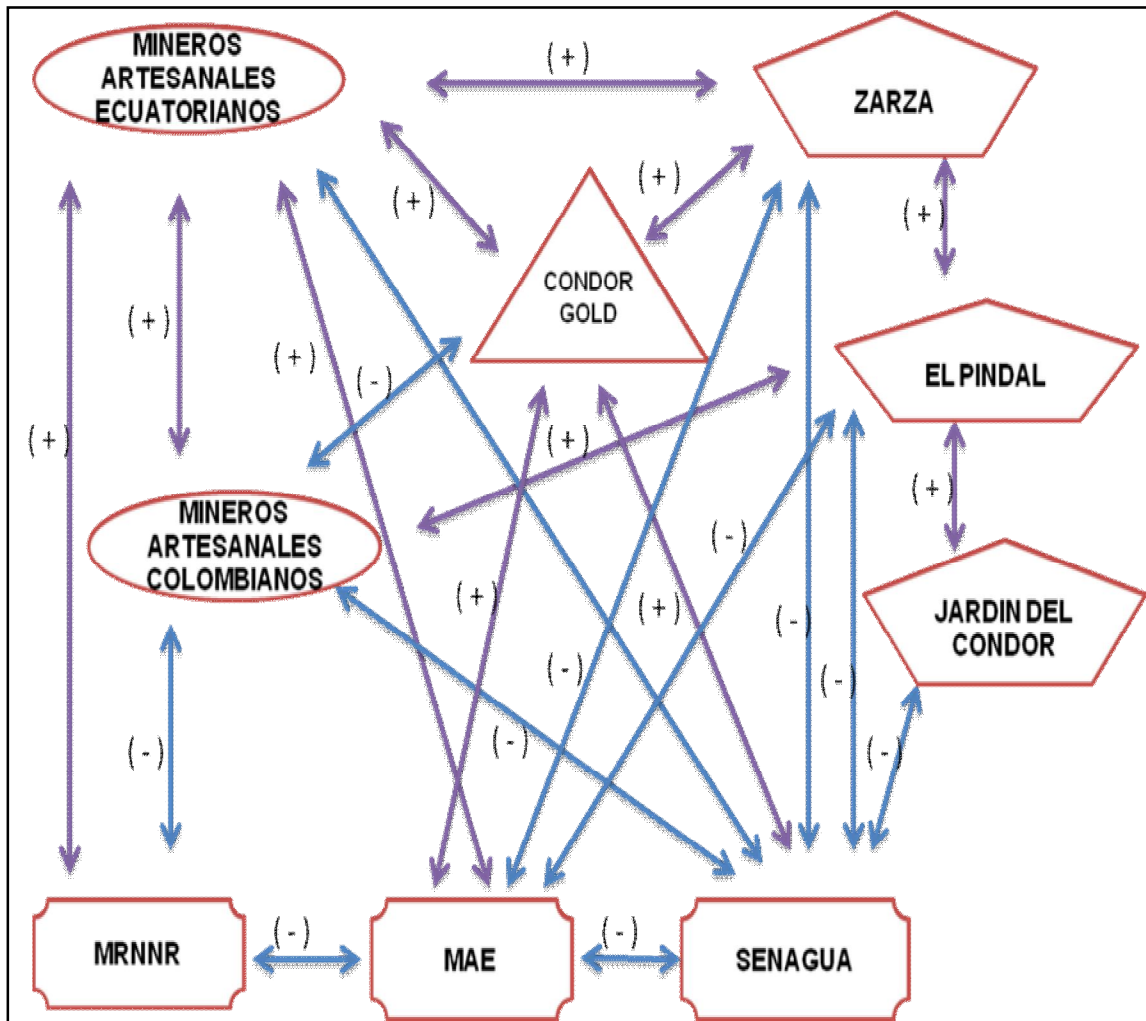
MINEROS ARTESANALES ECUATORIANOS

(+)

ZARZA

(+)

(+)

(+)

CONDOR GOLD

(+)

(+)

(-)

EL PINDAL

(+)

(+)

(+)

MINEROS ARTESANALES COLOMBIANOS

(-)

JARDIN DEL CONDOR

(+)

(+)

(-)

(-)

(-)

(-)

(-)

(-)

MRNNR

(-)

MAE

(-)

SENAGUA